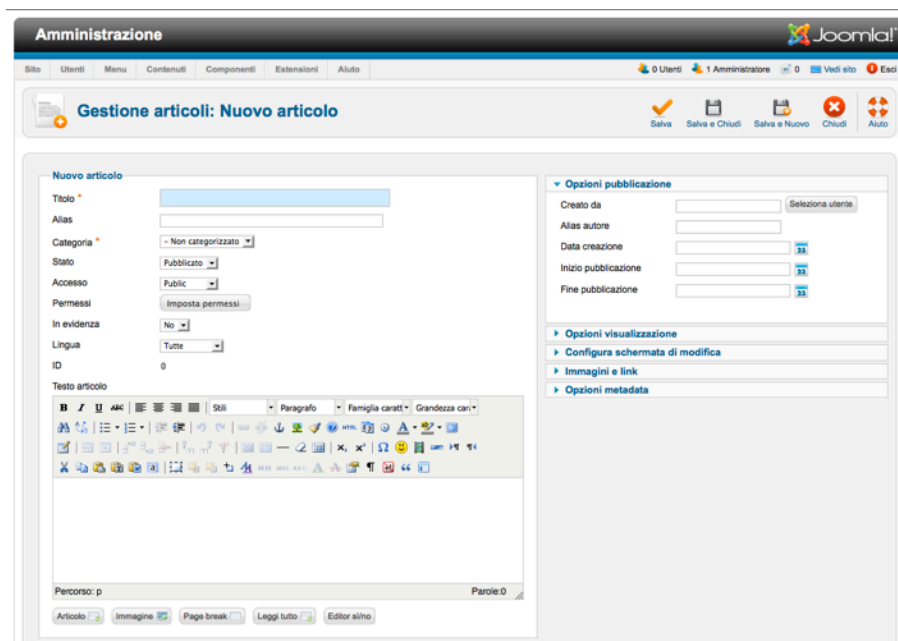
Amministrazione
Joomla!

Sito Utenti Menu Contenuti Componenti Estensioni Aiuto
0 Utenti 1 Amministratore 0 Vedi sito Esci

Gestione articoli: Nuovo articolo
Salva Salva e Chiudi Salva e Nuovo Chiudi Aiuto

Nuovo articolo
Titolo *
Alias
Categoria * - Non categorizzato
Stato Pubblicato
Accesso Public
Permessi Imposta permessi
In evidenza No
Lingua Tutte
ID 0
Testo articolo
Stili Paragrafo Famiglia caratt Grandezza car
Percorso: p
Parole:0
Articolo Immagine Page break Leggi tutto Editor sì/no

Opzioni pubblicazione
Creato da Seleziona utente
Alias autore
Data creazione
Inizio pubblicazione
Fine pubblicazione
Opzioni visualizzazione
Configura schermata di modifica
Immagini e link
Opzioni metadata